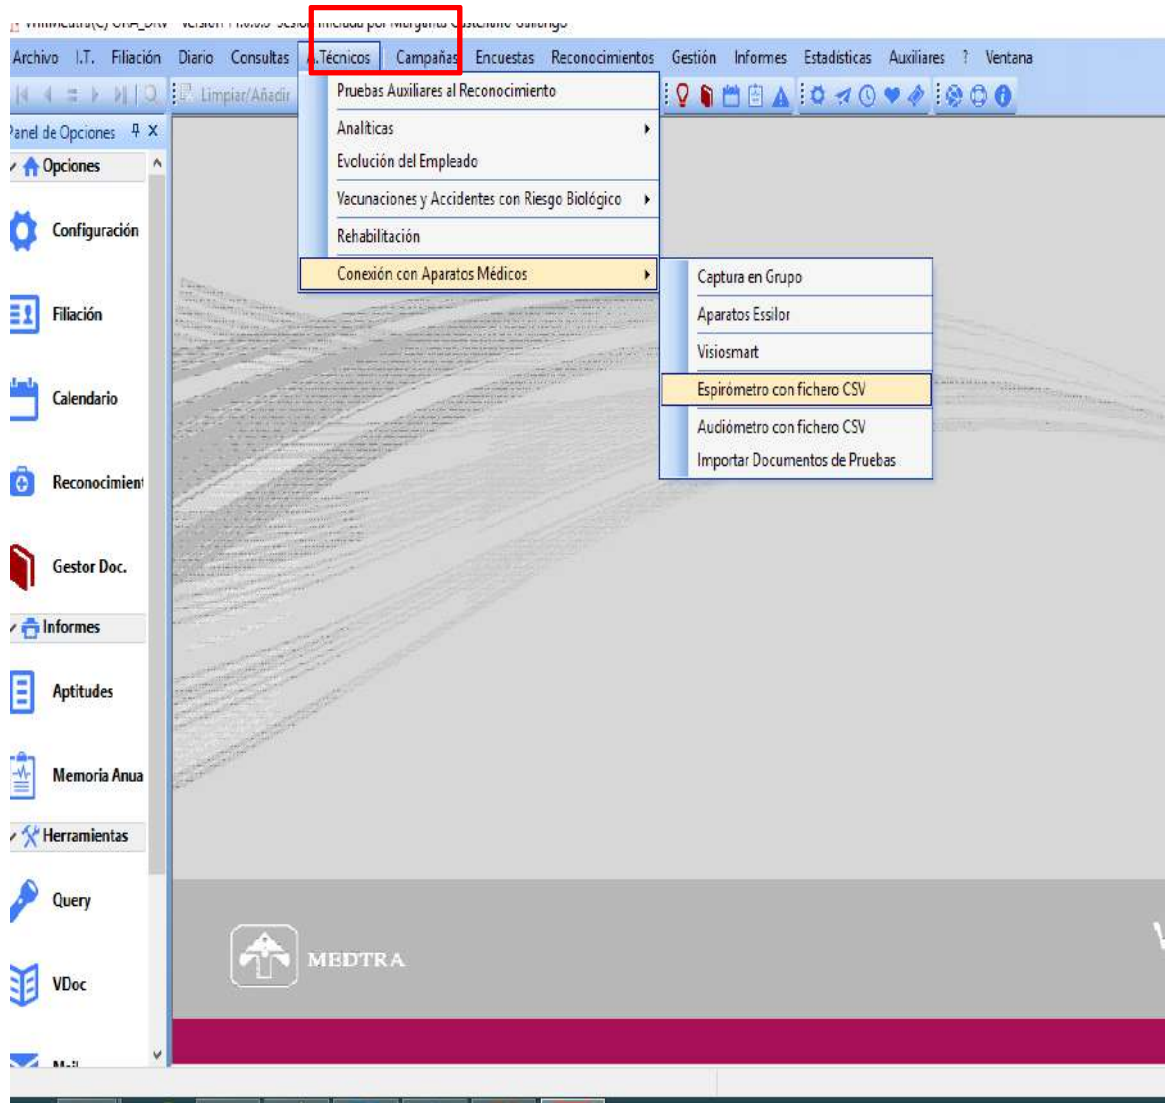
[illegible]

Archivo I.T. Filiación Diario Consultas A.Técnicos Campañas Encuestas Reconocimientos Gestión Informes Estadísticas Auxiliares ? Ventana

Limpiar/Añadir

Panel de Opciones

Opciones

Configuración

Filiación

Calendario

Reconocimient

Gestor Doc.

Informes

Aptitudes

Memoria Anua

Herramientas

Query

VDoc

Pruebas Auxiliares al Reconocimiento

Analíticas

Evolución del Empleado

Vacunaciones y Accidentes con Riesgo Biológico

Rehabilitación

Conexión con Aparatos Médicos

Captura en Grupo

Aparatos Essilor

Visiosmart

Espirómetro con fichero CSV

Audiómetro con fichero CSV

Importar Documentos de Pruebas

MEDTRA